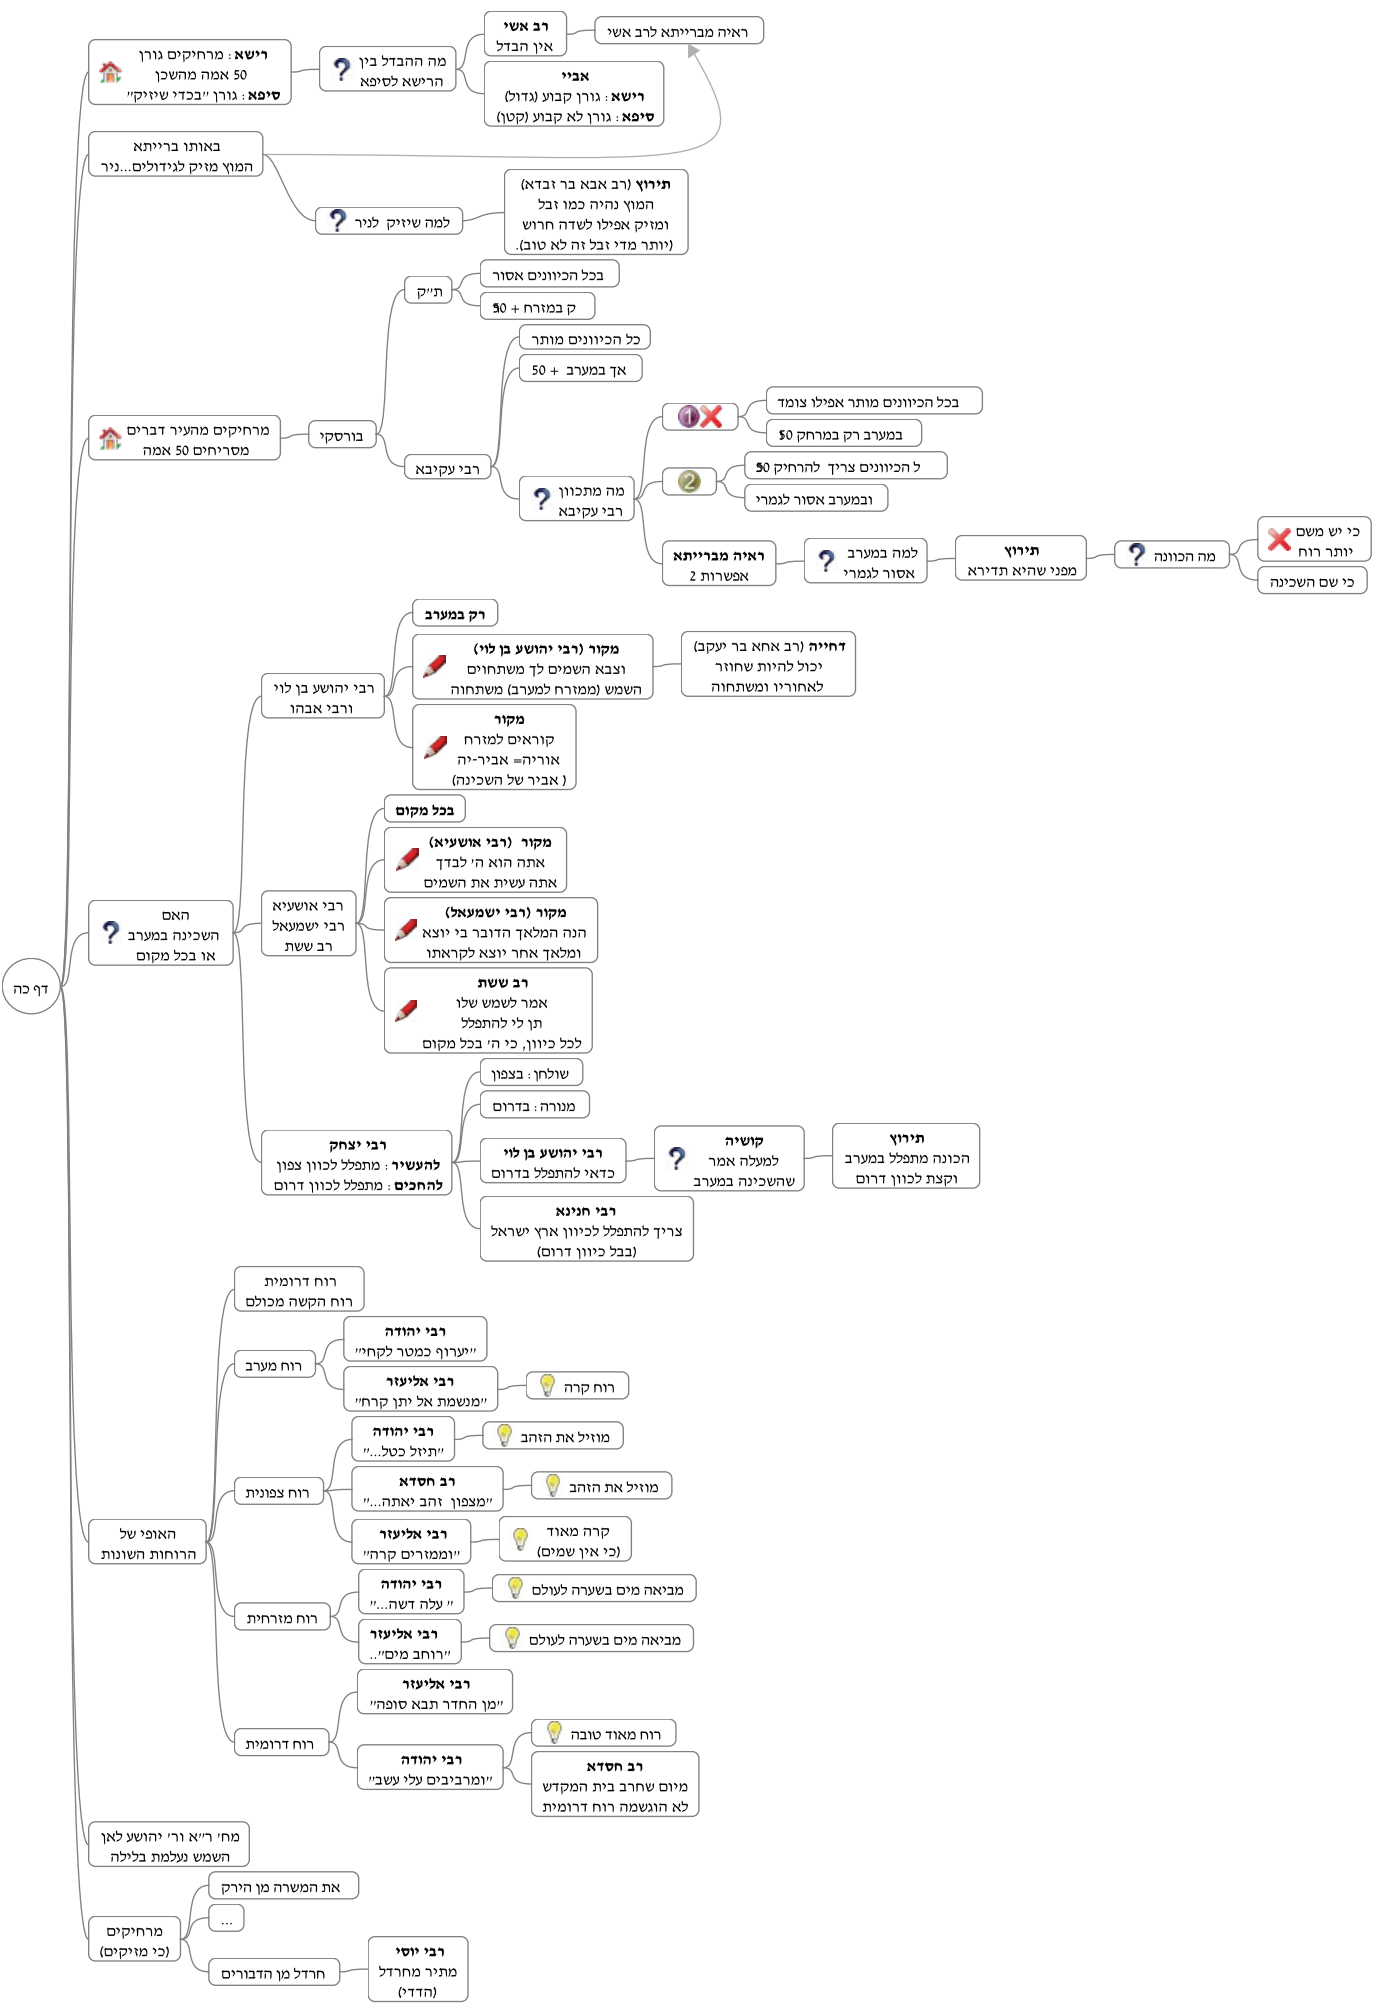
דף כה

רישא : מרחיקים גורן 50 אמה מהשכן
סיפא : גורן "בכדי שיזיק"

מה ההבדל בין הרישא לסיפא

רב אשי
אין הבדל

ראיה מברייתא לרב אשי

אביי
רישא : גורן קבוע (גדול)
סיפא : גורן לא קבוע (קטן)

באותו ברייתא
המוץ מזיק לגידולים...ניר

למה שיזיק לניר

תירוץ (רב אבא בר זבדא)
המוץ נהיה כמו זבל
ומזיק אפילו לשדה חרוש
(יותר מדי זבל זה לא טוב).

מרחיקים מהעיר דברים מסריחים 50 אמה

בורסקי

ת"ק

בכל הכיוונים אסור

רק במזרח + 50

רבי עקיבא

כל הכיוונים מותר

אך במערב + 50

מה מתכוון רבי עקיבא

בכל הכיוונים מותר אפילו צמוד

במערב רק במרחק 50

ל הכיוונים צריך להרחיק 50

ובמערב אסור לגמרי

ראיה מברייתא
2 אפשרות

למה במערב אסור לגמרי

תירוץ
מפני שהיא תדירא

מה הכוונה

כי יש משם יותר רוח

כי שם השכינה

האם השכינה במערב או בכל מקום

רבי יהושע בן לוי ורבי אבהו

רק במערב

מקור (רבי יהושע בן לוי)
וצבא השמים לך משתחוים
שמש (ממזרח למערב) משתחוה

דחייה (רב אחא בר יעקב)
יכול להיות שחוזר
לאחוריו ומשתחוה

מקור
קוראים למזרח
אוריה =אביר-יה
(אביר של השכינה )

רבי אושעיא
רבי ישמעאל
רב ששת

בכל מקום

מקור (רבי אושעיא)
אתה הוא ה' לבדך
אתה עשית את השמים

מקור (רבי ישמעאל)
הנה המלאך הדובר בי יוצא
ומלאך אחר יוצא לקראתו

רב ששת
אמר לשמשו של
תן לי להתפלל
לכל כיוון, כי ה' בכל מקום

רבי יצחק
להעשיר : מתפלל לכוון צפון
להחכים : מתפלל לכוון דרום

שולחן : בצפון

מנורה : בדרום

רבי יהושע בן לוי
כדאי להתפלל בדרום

קושיה
למעלה אמר
שהשכינה במערב

תירוץ
הכונה מתפלל במערב
וקצת לכוון דרום

רבי חנינא
צריך להתפלל לכיוון ארץ ישראל
(בבל כיוון דרום)

האופי של הרוחות השונות

רוח דרומית
רוח הקשה מכולם

רוח מערב

רבי יהודה
"יערוף כמטר לקחי"

רבי אליעזר
"מנשמת אל יתן קרח"

רוח קרה

רוח צפונית

רבי יהודה
"תיזל כטל..."

מוזיל את הזהב

רב חסדא
"מצפון זהב יאתה..."

מוזיל את הזהב

רבי אליעזר
"וממזרים קרה"

קרה מאוד
(כי אין שמים)

רוח מזרחית

רבי יהודה
" עלי דשא..."

מביאה מים בשערה לעולם

רבי אליעזר
"רוחת מים"..

מביאה מים בשערה לעולם

רוח דרומית

רבי אליעזר
"מן החדר תבא סופה"

רבי יהודה
"ומרביבים עלי עשב"

רוח מאוד טובה

רב חסדא
מיום שחרב בית המקדש
לא הוגשמה רוח דרומית

מח' ר"א ור' יהושע לאן השמש נעלמת בלילה

מרחיקים
(כי מזיקים)

את המשרה מן הירק

...

חרדל מן הדבורים

רבי יוסי
מתיר מחרדל
(הדדי)